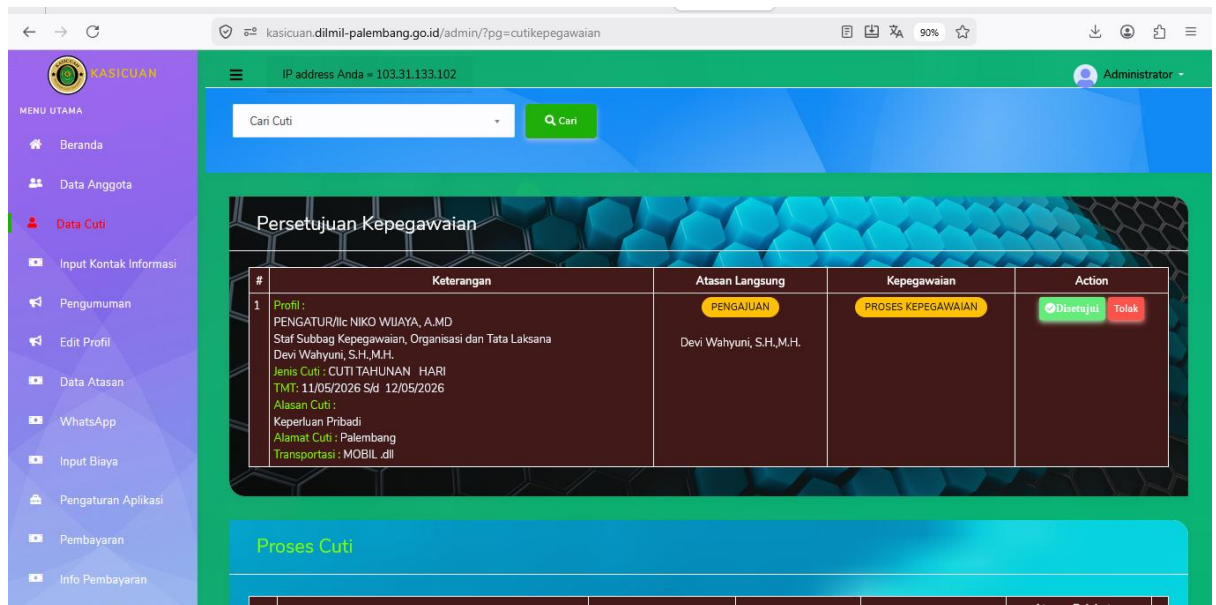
kasicuan.dilmil-palembang.go.id/admin/?pg=cutikepegawaian

90%

KASICUAN

IP address Anda = 103.31.133.102

Administrator

MENU UTAMA

Beranda

Data Anggota

Data Cuti

Input Kontak Informasi

Pengumuman

Edit Profil

Data Atasan

WhatsApp

Input Biaya

Pengaturan Aplikasi

Pembayaran

Info Pembayaran

Cari Cuti

Cari

Persetujuan Kepegawaian

| # | Keterangan | Atasan Langsung | Kepegawaian | Action |
|---|---|---|---|---|
| 1 | Profil : PENGATUR/IIc NIKO WIJAYA, A.MD Staf Subbag Kepegawaian, Organisasi dan Tata Laksana Devi Wahyuni, S.H.,M.H. Jenis Cuti : CUTI TAHUNAN HARI TMT: 11/05/2026 S/d 12/05/2026 Alasan Cuti : Keperluan Pribadi Alamat Cuti : Palembang Transportasi : MOBIL .dll | PENGAJUAN Devi Wahyuni, S.H.,M.H. | PROSES KEPEGAWAIAN | Disetujui Tolak |

Proses Cuti